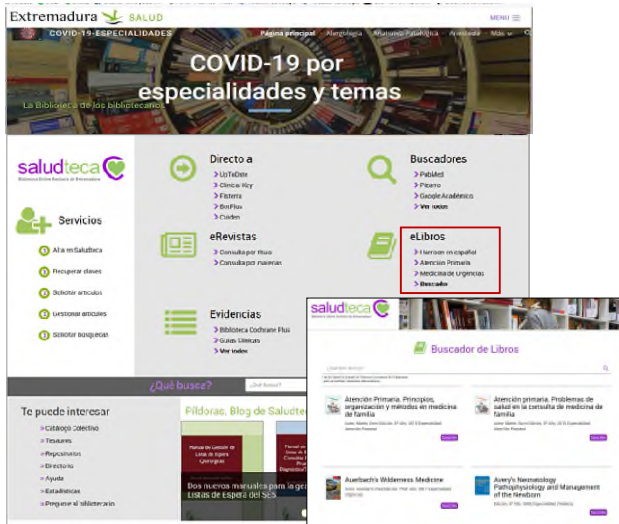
Extremadura SALUD

MENU

COVID-19-ESPECIALIDADES

Página principal Alergología Anatomía Patológica Anestesia Más

COVID-19 por especialidades y temas

La Biblioteca de los bibliotecarios

saludteca

Biblioteca Virtual Sanitaria de Extremadura

Servicios

Alta en Saludteca

Recuperar claves

Solicitar artículos

Gestionar artículos

Solicitar búsquedas

Directo a

UpToDate

Clinical Key

Fisterra

BotPlus

Cuiden

Buscadores

PubMed

Pirámide

Google Académico

Ver todos

eRevistas

Consultar por título

Consultar por materias

eLibros

Harrison en español

Atención Primaria

Medicina de Urgencias

Buscador

Evidencias

Biblioteca Cochrane Plus

Guías Clínicas

Ver todos

¿Qué busca?

Te puede interesar

Catálogo Colectivo

Tesauros

Repositorios

Directorio

Ayuda

Estadísticas

Pregunte al bibliotecario

Píldoras, Blog de Saludteca

Dos nuevos manuales para la ge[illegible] Listas de Espera del SES

saludteca

Buscador de Libros

Atención Primaria. Principios, organización y métodos en medicina de familia

Atención primaria. Problemas de salud en la consulta de medicina de familia

Auerbach's Wilderness Medicine

Avery's Neonatology Pathophysiology and Management of the Newborn